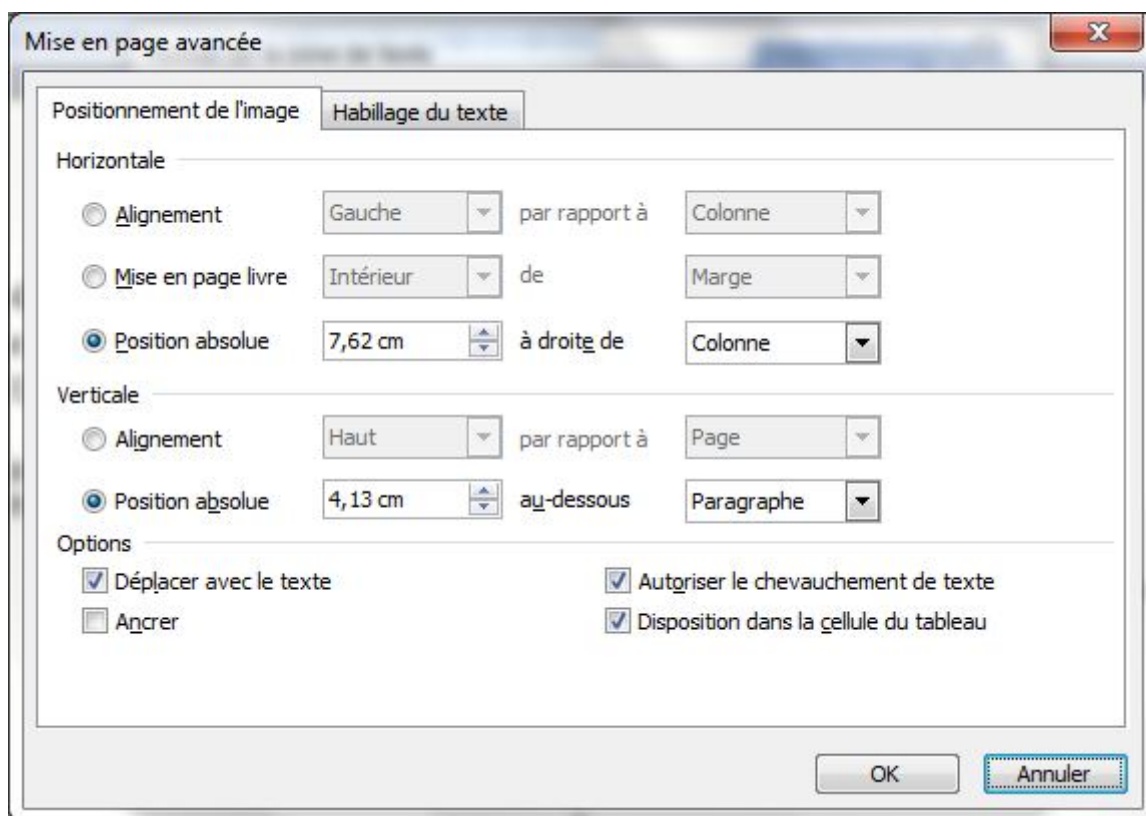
Mise en page avancée

Positionnement de l'image | Habillage du texte

Horizontale

Alignement | Gauche | par rapport à | Colonne

Mise en page livre | Intérieur | de | Marge

Position absolue | 7,62 cm | à droite de | Colonne

Verticale

Alignement | Haut | par rapport à | Page

Position absolue | 4,13 cm | au-dessous | Paragraphe

Options

Déplacer avec le texte

Ancrer

Autoriser le chevauchement de texte

Disposition dans la cellule du tableau

OK

Annuler